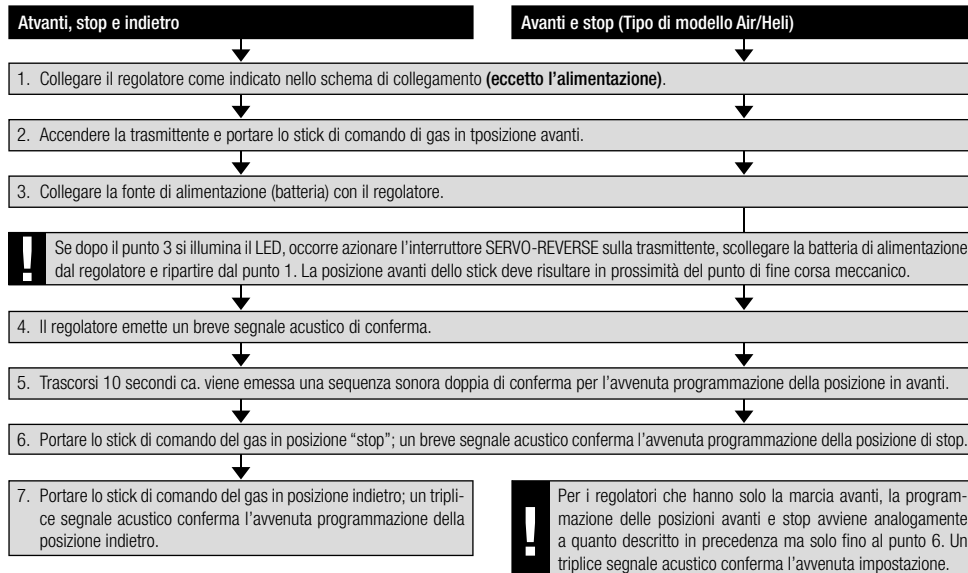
Atvanti, stop e indietro

Avanti e stop (Tipo di modello Air/Heli)

1. Collegare il regolatore come indicato nello schema di collegamento (eccetto l'alimentazione).

2. Accendere la trasmittente e portare lo stick di comando di gas in tposizione avanti.

3. Collegare la fonte di alimentazione (batteria) con il regolatore.

!

Se dopo il punto 3 si illumina il LED, occorre azionare l'interruttore SERVO-REVERSE sulla trasmittente, scollegare la batteria di alimentazione dal regolatore e ripartire dal punto 1. La posizione avanti dello stick deve risultare in prossimità del punto di fine corsa meccanico.

4. Il regolatore emette un breve segnale acustico di conferma.

5. Trascorsi 10 secondi ca. viene emessa una sequenza sonora doppia di conferma per l'avvenuta programmazione della posizione in avanti.

6. Portare lo stick di comando del gas in posizione "stop"; un breve segnale acustico conferma l'avvenuta programmazione della posizione di stop.

7. Portare lo stick di comando del gas in posizione indietro; un triplice segnale acustico conferma l'avvenuta programmazione della posizione indietro.

!

Per i regolatori che hanno solo la marcia avanti, la programmazione delle posizioni avanti e stop avviene analogamente a quanto descritto in precedenza ma solo fino al punto 6. Un triplice segnale acustico conferma l'avvenuta impostazione.